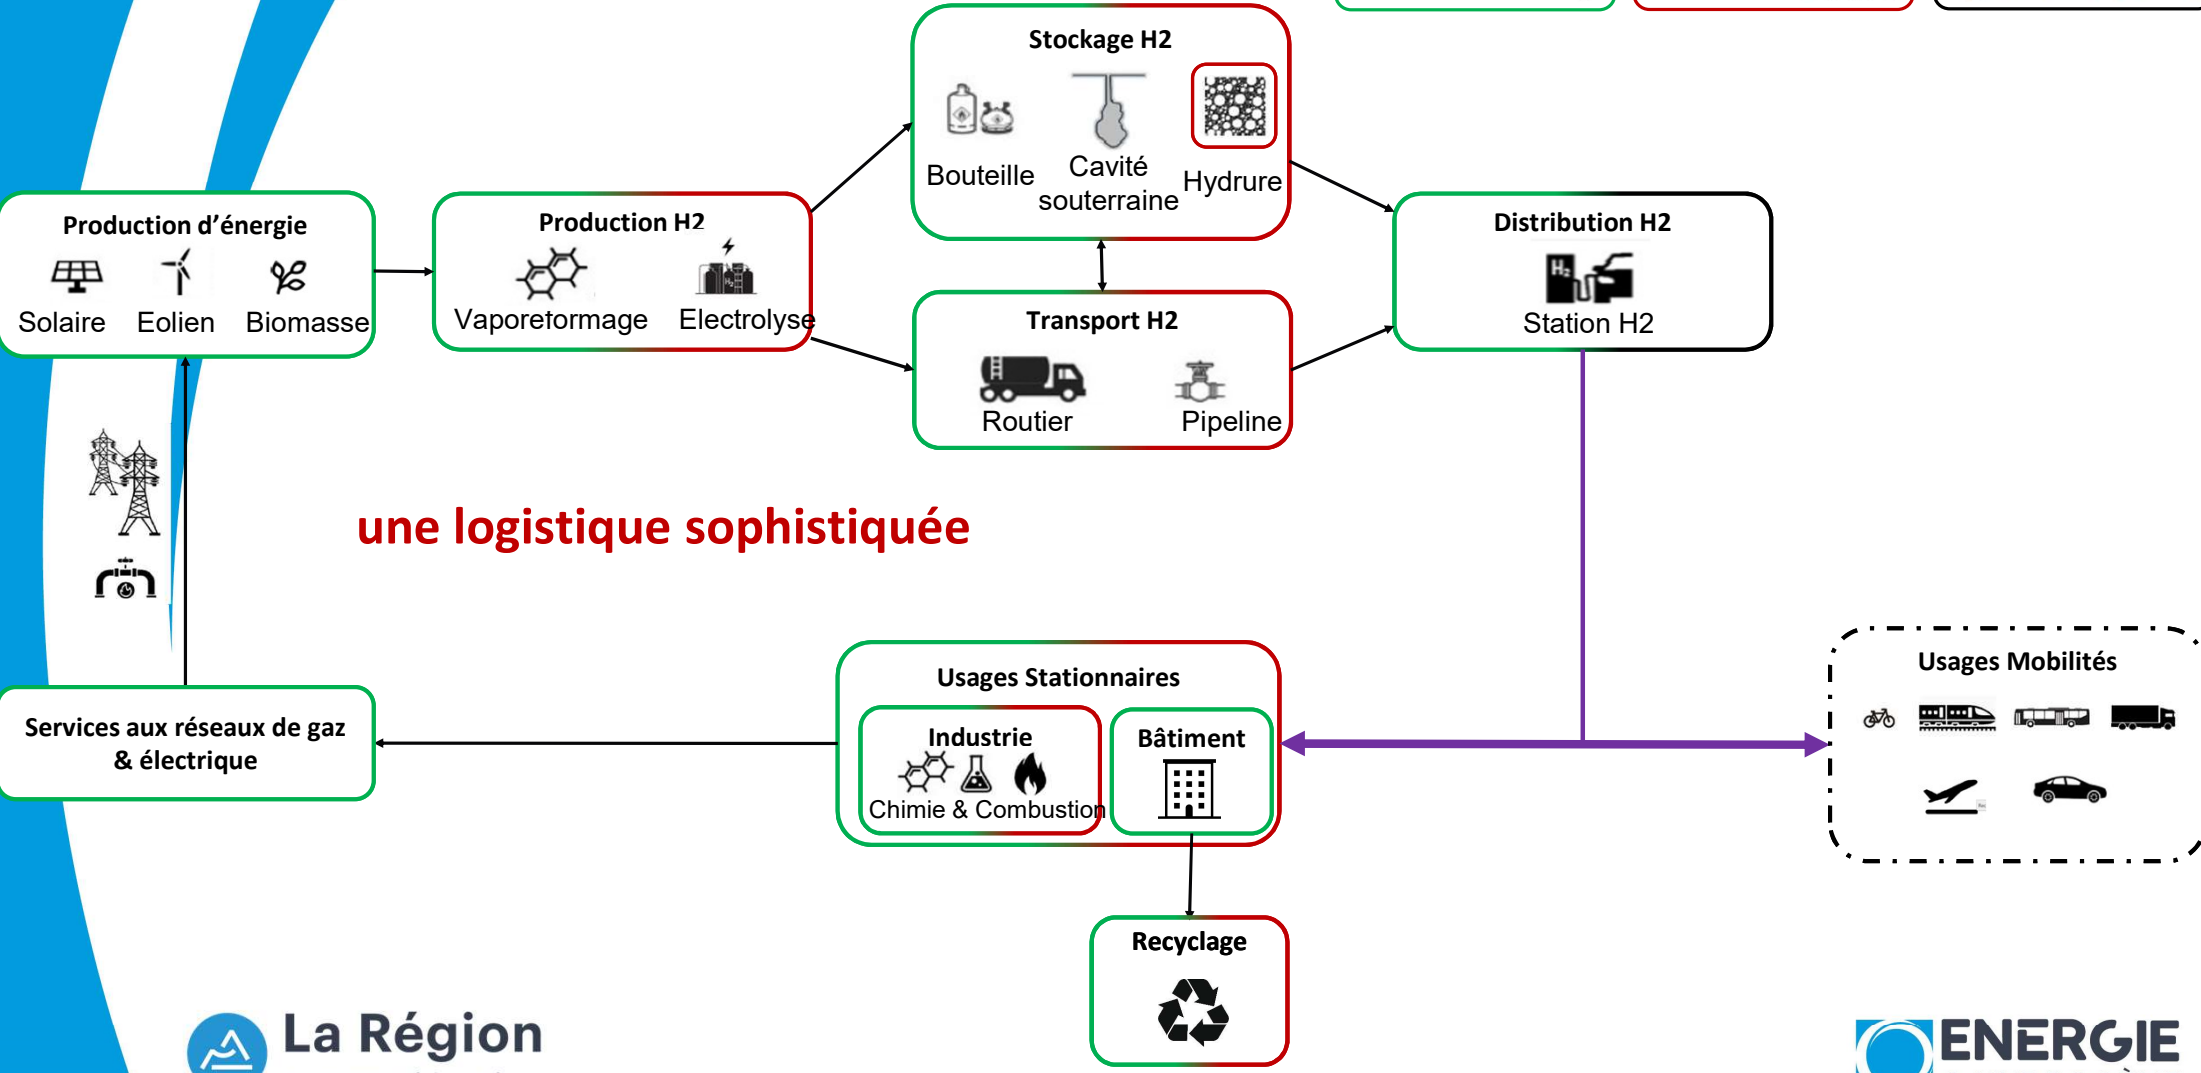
Stockage H2
Bouteille
Cavité souterraine
Hydrure

Production d'énergie
Solaire
Eolien
Biomasse

Production H2
Vaporetormage
Electrolyse

Distribution H2
Station H2

Transport H2
Routier
Pipeline

une logistique sophistiquée

Usages Stationnaires
Industrie
Chimie & Combustion
Bâtiment

Usages Mobilités

Services aux réseaux de gaz & électrique

Recyclage

La Région

ENERGIE